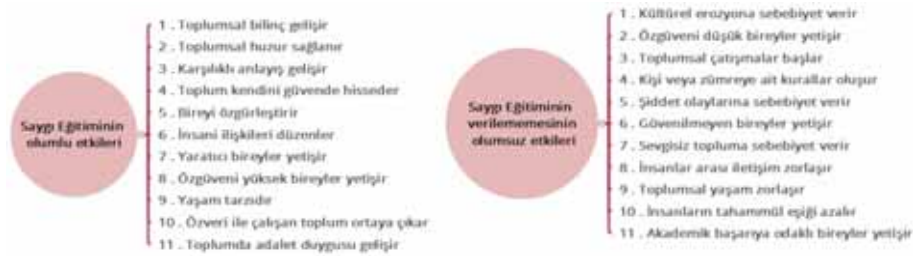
Saygı Eğitiminin olumlu etkileri

1 . Toplumsal bilinç gelişir
2 . Toplumsal huzur sağlanır
3 . Karşılıklı anlayış gelişir
4 . Toplum kendini güvende hisseder
5 . Bireyi özgürleştirir
6 . İnsani ilişkileri düzenler
7 . Yaratıcı bireyler yetişir
8 . Özgüveni yüksek bireyler yetişir
9 . Yaşam tarzıdır
10 . Özveri ile çalışan toplum ortaya çıkar
11 . Toplumda adalet duygusu gelişir

Saygı Eğitiminin verilememesinin olumsuz etkileri

1 . Kültürel erozyona sebebiyet verir
2 . Özgüveni düşük bireyler yetişir
3 . Toplumsal çatışmalar başlar
4 . Kişi veya zümreye ait kurallar oluşur
5 . Şiddet olaylarına sebebiyet verir
6 . Güvenilmeyen bireyler yetişir
7 . Sevgisiz topluma sebebiyet verir
8 . İnsanlar arası iletişim zorlaşır
9 . Toplumsal yaşam zorlaşır
10 . İnsanların tahammül eşiği azalır
11 . Akademik başarıya odaklı bireyler yetişir